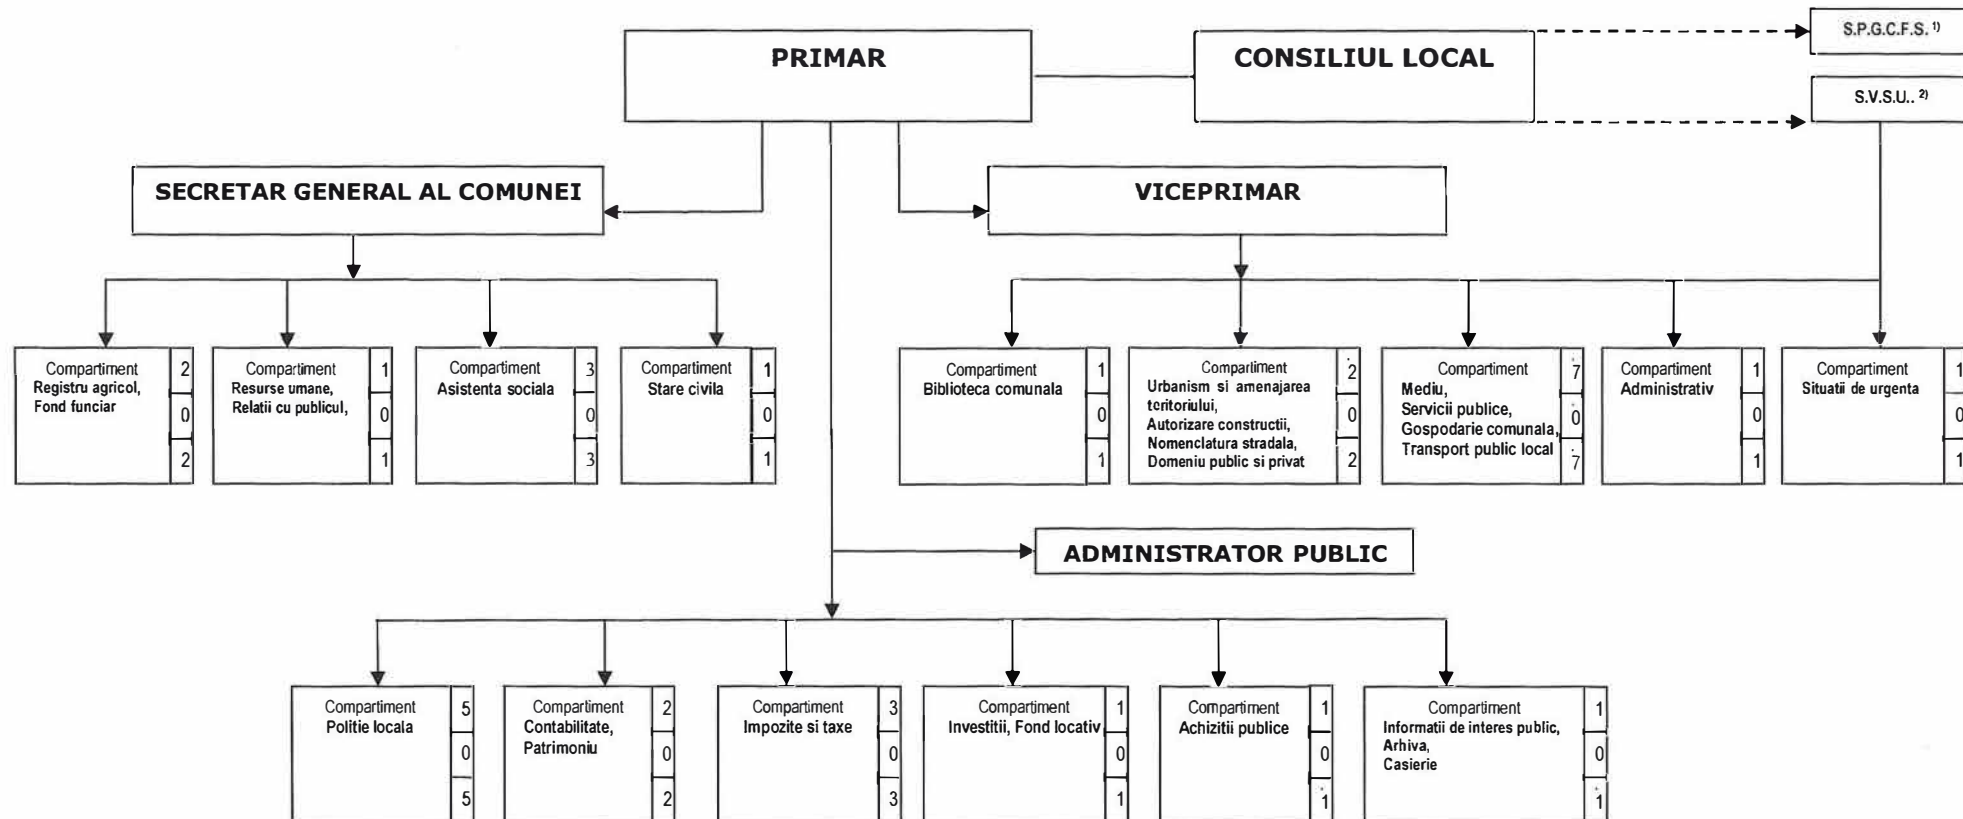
PRIMAR

CONSILIUL LOCAL

S.P.G.C.F.S. $^{1)}$

S.V.S.U.. $^{2)}$

SECRETAR GENERAL AL COMUNEI

VICEPRIMAR

Compartiment
Registru agricol, Fond funciar
2
0
2

Compartiment
Resurse umane, Relatii cu publicul,
1
0
1

Compartiment
Asistenta sociala
3
0
3

Compartiment
Stare civila
1
0
1

Compartiment
Biblioteca comunala
1
0
1

Compartiment
Urbanism si amenajarea teritoriului, Autorizare constructii, Nomenclatura stradala, Domeniu public si privat
2
0
2

Compartiment
Mediu, Servicii publice, Gospodarie comunala, Transport public local
7
0
7

Compartiment
Administrativ
1
0
1

Compartiment
Situatii de urgenta
1
0
1

ADMINISTRATOR PUBLIC

Compartiment
Politie locala
5
0
5

Compartiment
Contabilitate, Patrimoniu
2
0
2

Compartiment
Impozite si taxe
3
0
3

Compartiment
Investitii, Fond locativ
1
0
1

Compartiment
Achizitii publice
1
0
1

Compartiment
Informatii de interes public, Arhiva, Casierie
1
0
1